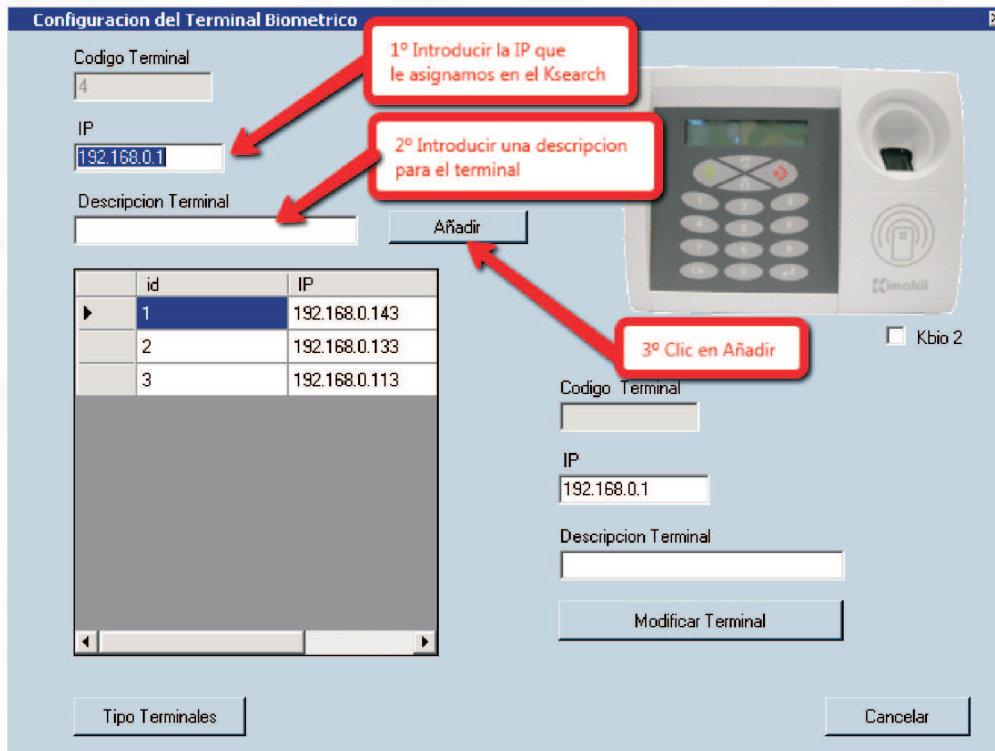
Configuracion del Terminal Biometrico

Codigo Terminal
4

1º Introducir la IP que le asignamos en el Ksearch

IP
192.168.0.1

2º Introducir una descripcion para el terminal

Descripcion Terminal

Añadir

| | id | IP |
|---|---|---|
| ▶ | 1 | 192.168.0.143 |
| | 2 | 192.168.0.133 |
| | 3 | 192.168.0.113 |

Kimaldi

Kbio 2

3º Clic en Añadir

Codigo Terminal

IP
192.168.0.1

Descripcion Terminal

Modificar Terminal

Tipo Terminales

Cancelar